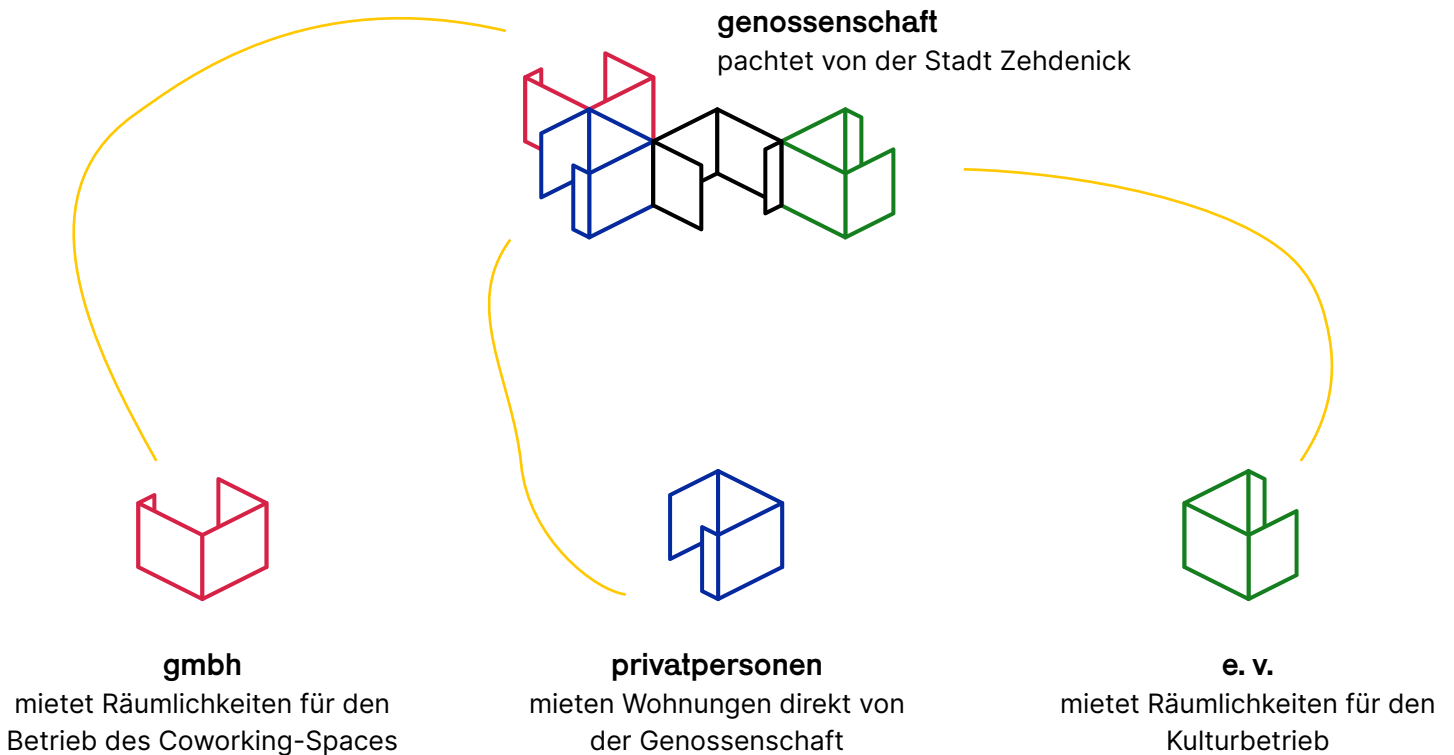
**genossenschaft**
pachtet von der Stadt Zehdenick

**gmbh**
mietet Räumlichkeiten für den Betrieb des Coworking-Spaces

**privatpersonen**
mieten Wohnungen direkt von der Genossenschaft

**e. v.**
mietet Räumlichkeiten für den Kulturbetrieb